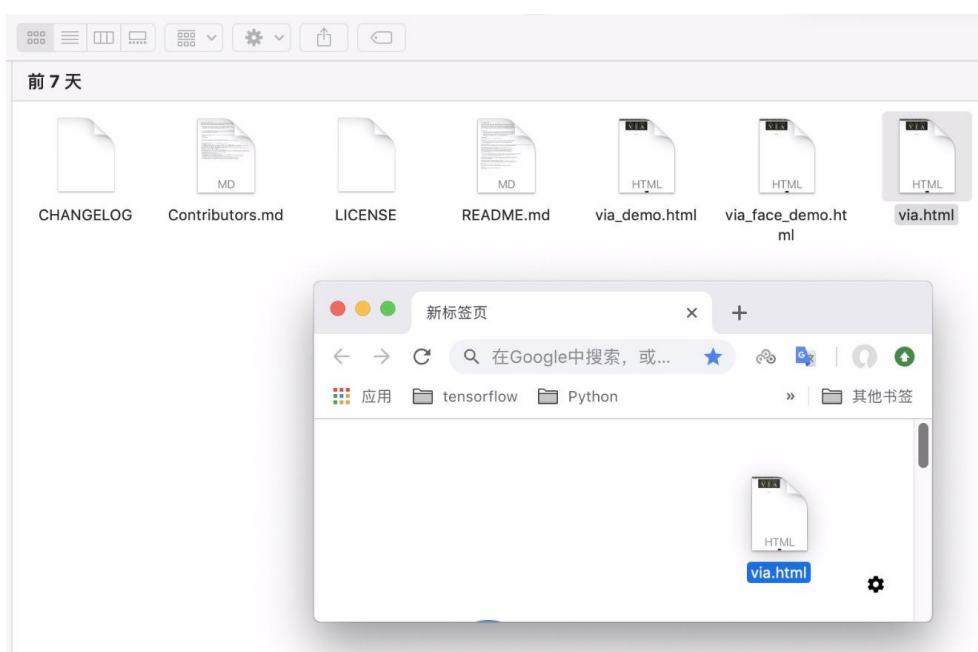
前 7 天

MD
HTML
HTML
HTML

CHANGELOG Contributors.md LICENSE README.md via_demo.html via_face_demo.html via.html

MD

新标签页 × +

在Google中搜索，或...

应用 tensorflow Python » 其他书签

HTML
via.html